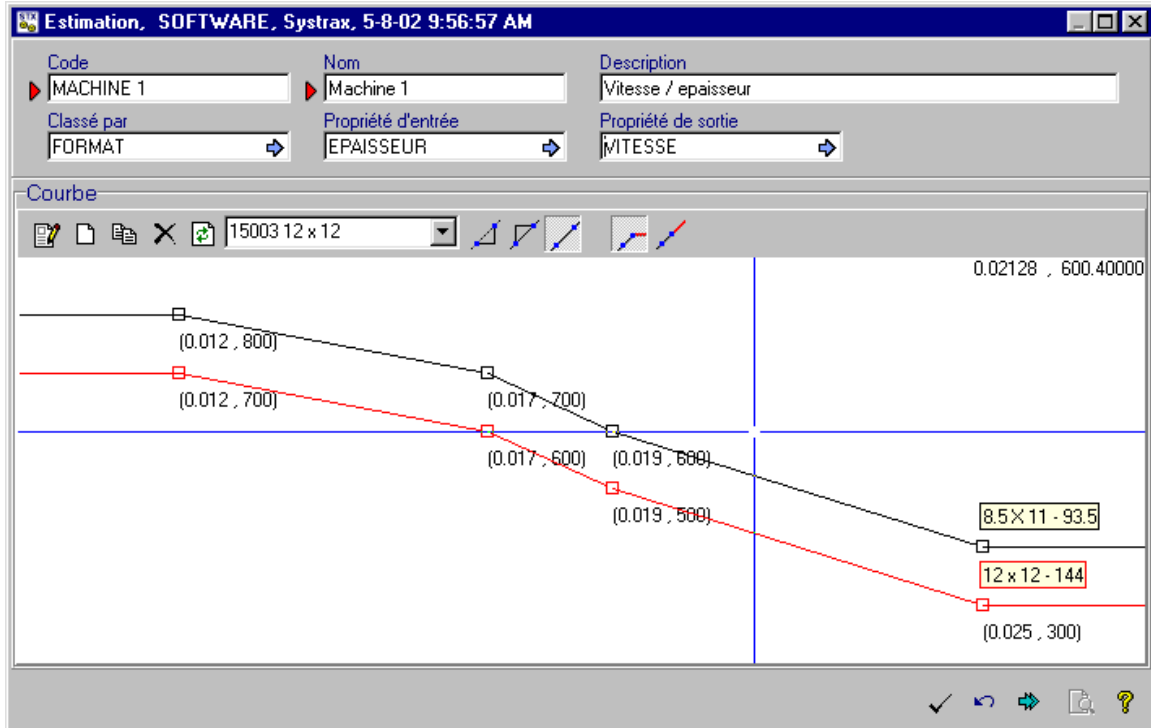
Estimation, SOFTWARE, Systrax, 5-8-02 9:56:57 AM

Code
MACHINE 1

Nom
Machine 1

Description
Vitesse / epaisseur

Classé par
FORMAT

Propriété d'entrée
EPAISSEUR

Propriété de sortie
VITESSE

Courbe

15003 12 x 12

0.02128 , 600.40000

(0.012 , 800)

(0.012 , 700)

(0.017 , 700)

(0.017 , 600)

(0.019 , 600)

(0.019 , 500)

8.5 X 11 - 93.5

12 x 12 - 144

(0.025 , 300)